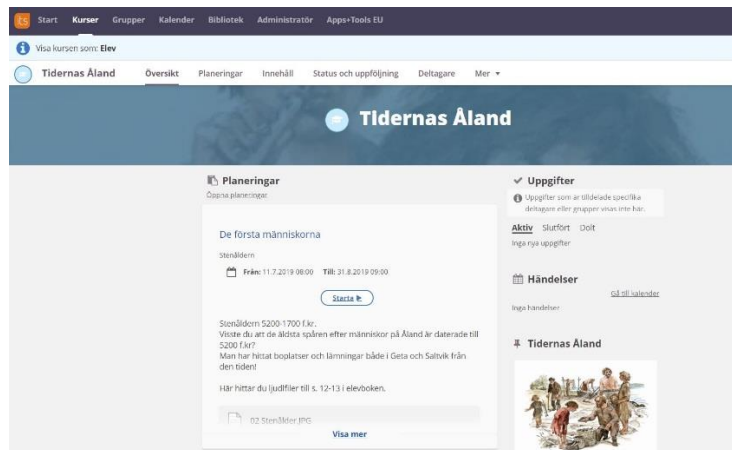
ts Start Kurser Grupper Kalender Bibliotek Administratör Apps+Tools EU

Visa kursen som: Elev

Tidernas Åland Översikt Planeringar Innehåll Status och uppföljning Deltagare Mer ▾

Tidernas Åland

Planeringar
Öppna planeringar

De första människorna

Stenåldern

Från: 11.7.2019 08:00 Till: 31.8.2019 09:00

Starta

Stenåldern 5200-1700 f.kr.
Visste du att de äldsta spåren efter människor på Åland är daterade till 5200 f.kr?
Man har hittat boplatser och lämningar både i Geta och Saltvik från den tiden!

Här hittar du ljudfiler till s. 12-13 i elevboken.

02 Stenålder.JPG

Visa mer

Uppgifter
Uppgifter som är tilldelade specifika deltagare eller grupper visas inte här.

Aktiv Slutfört Dolt
Inga nya uppgifter

Händelser
Gå till kalender
Inga händelser

Tidernas Åland